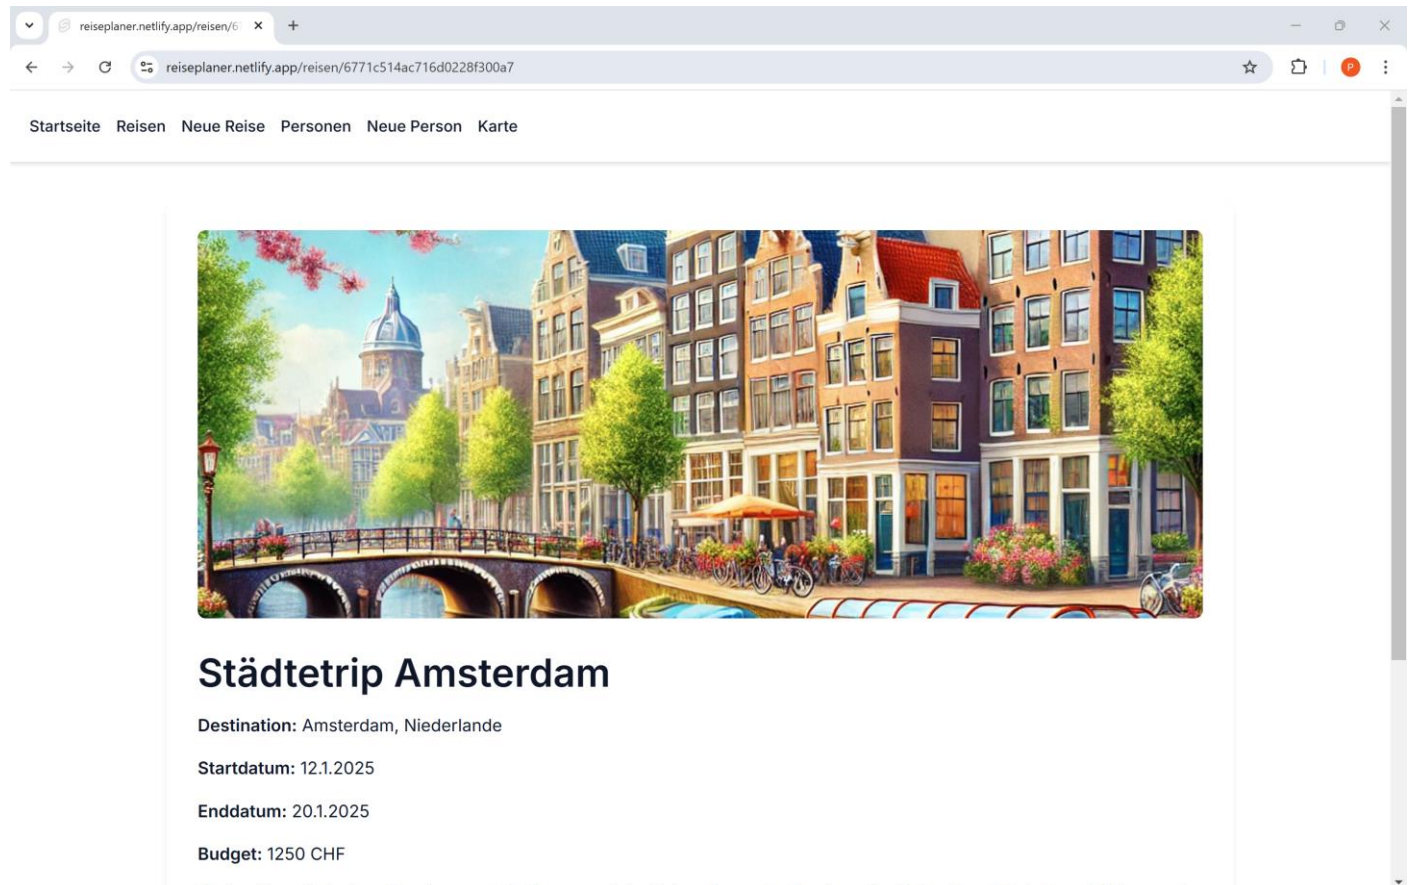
reiseplaner.netlify.app/reisen/6

reiseplaner.netlify.app/reisen/6771c514ac716d0228f300a7

Startseite Reisen Neue Reise Personen Neue Person Karte

Städtetrip Amsterdam

**Destination:** Amsterdam, Niederlande

**Startdatum:** 12.1.2025

**Enddatum:** 20.1.2025

**Budget:** 1250 CHF